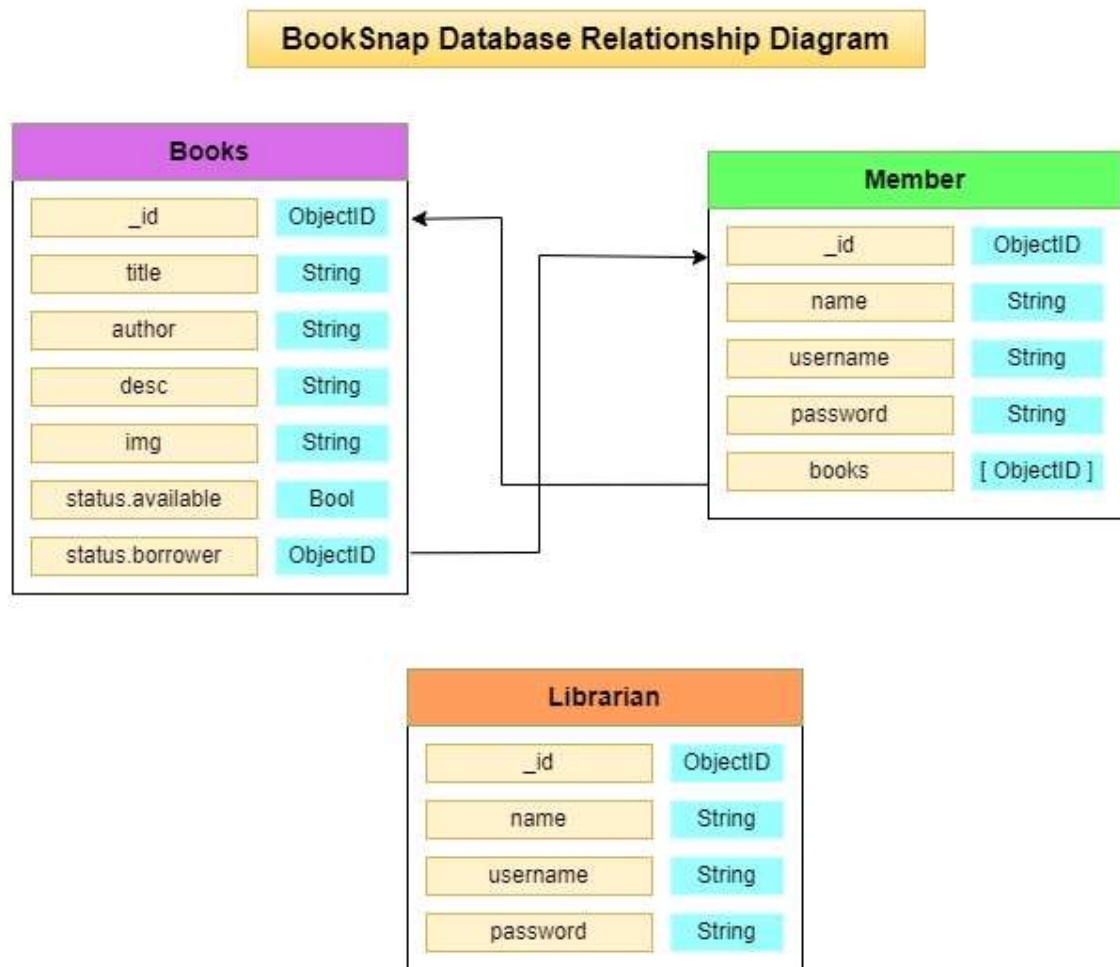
BookSnap Database Relationship Diagram

Books

| _id | ObjectID |
|---|---|
| title | String |
| author | String |
| desc | String |
| img | String |
| status.available | Bool |
| status.borrower | ObjectID |

Member

| _id | ObjectID |
|---|---|
| name | String |
| username | String |
| password | String |
| books | [ ObjectID ] |

Librarian

| _id | ObjectID |
|---|---|
| name | String |
| username | String |
| password | String |